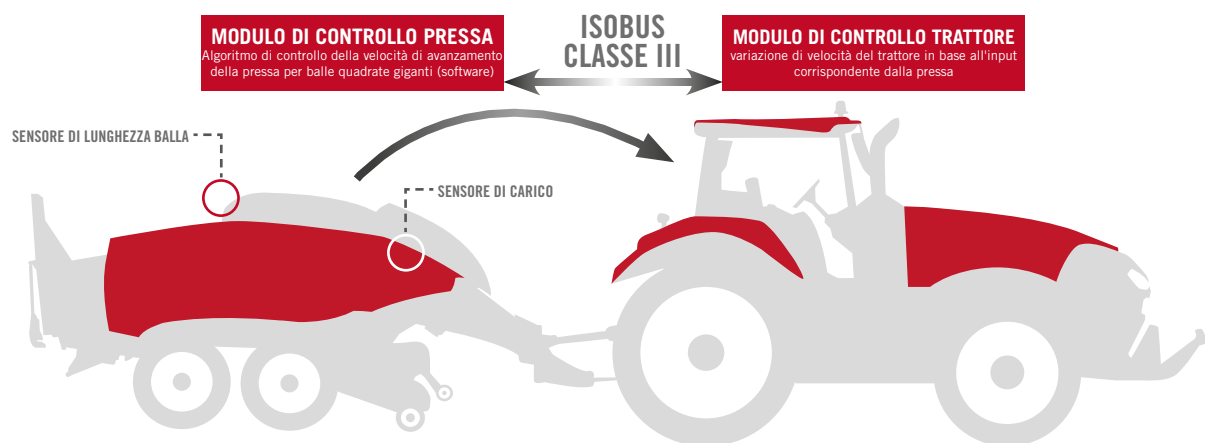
MODULO DI CONTROLLO PRESSA
Algoritmo di controllo della velocità di avanzamento della pressa per balle quadrate giganti (software)

ISOBUS
CLASSE III

MODULO DI CONTROLLO TRATTORE
variazione di velocità del trattore in base all'input corrispondente dalla pressa

SENSORE DI LUNGHEZZA BALLA

SENSORE DI CARICO